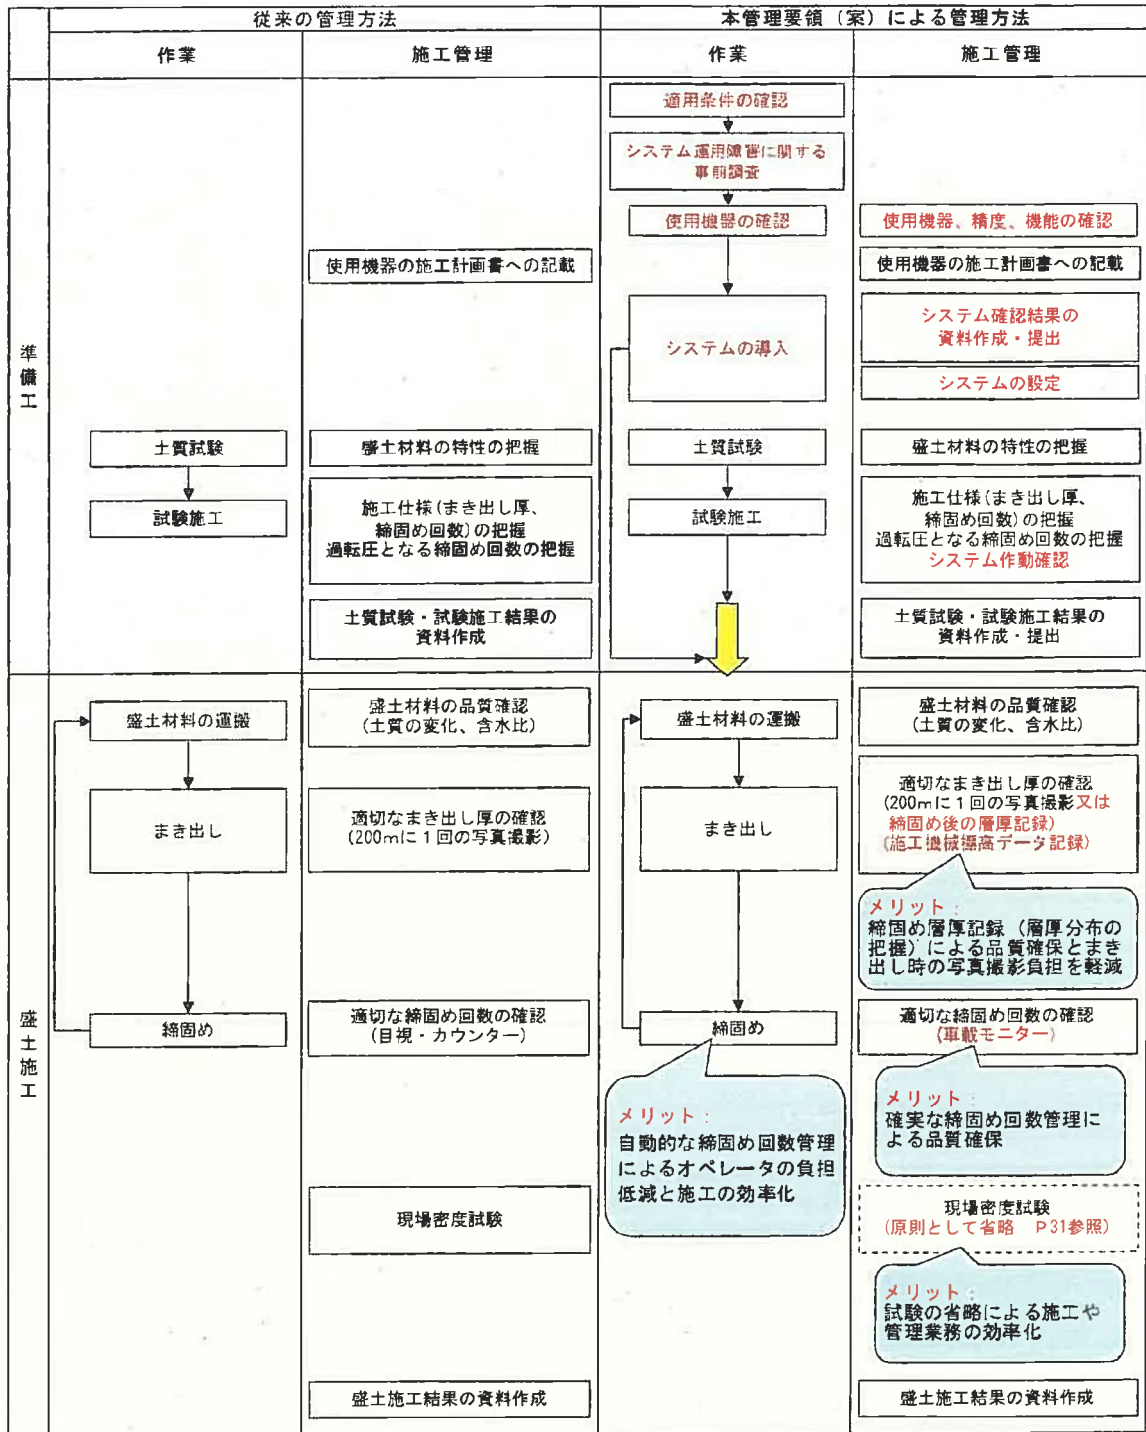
| | 従来の管理方法 | | 本管理要領（案）による管理方法 | |
|---|---|---|---|---|
| | 作業 | 施工管理 | 作業 | 施工管理 |
| 準備工 | | | 適用条件の確認 | |
| | | | システム運用障害に関する事前調査 | |
| | | | 使用機器の確認 | 使用機器、精度、機能の確認 |
| | | 使用機器の施工計画書への記載 | | 使用機器の施工計画書への記載 |
| | | | システムの導入 | システム確認結果の資料作成・提出 |
| | | | | システムの設定 |
| | 土質試験 | 盛土材料の特性の把握 | 土質試験 | 盛土材料の特性の把握 |
| | 試験施工 | 施工仕様（まき出し厚、締固め回数）の把握 過転圧となる締固め回数の把握 | 試験施工 | 施工仕様（まき出し厚、締固め回数）の把握 過転圧となる締固め回数の把握 システム作動確認 |
| | | 土質試験・試験施工結果の資料作成 | | 土質試験・試験施工結果の資料作成・提出 |
| 盛土施工 | 盛土材料の運搬 | 盛土材料の品質確認（土質の変化、含水比） | 盛土材料の運搬 | 盛土材料の品質確認（土質の変化、含水比） |
| | まき出し | 適切なまき出し厚の確認（200mに１回の写真撮影） | まき出し | 適切なまき出し厚の確認（200mに１回の写真撮影又は締固め後の層厚記録）（施工機械標高データ記録） |
| | | | | メリット：締固め層厚記録（層厚分布の把握）による品質確保とまき出し時の写真撮影負担を軽減 |
| | 締固め | 適切な締固め回数の確認（目視・カウンター） | 締固め | 適切な締固め回数の確認（車載モニター） |
| | | | メリット：自動的な締固め回数管理によるオペレータの負担低減と施工の効率化 | メリット：確実な締固め回数管理による品質確保 |
| | | 現場密度試験 | | 現場密度試験（原則として省略　P31参照） |
| | | | | メリット：試験の省略による施工や管理業務の効率化 |
| | | 盛土施工結果の資料作成 | | 盛土施工結果の資料作成 |